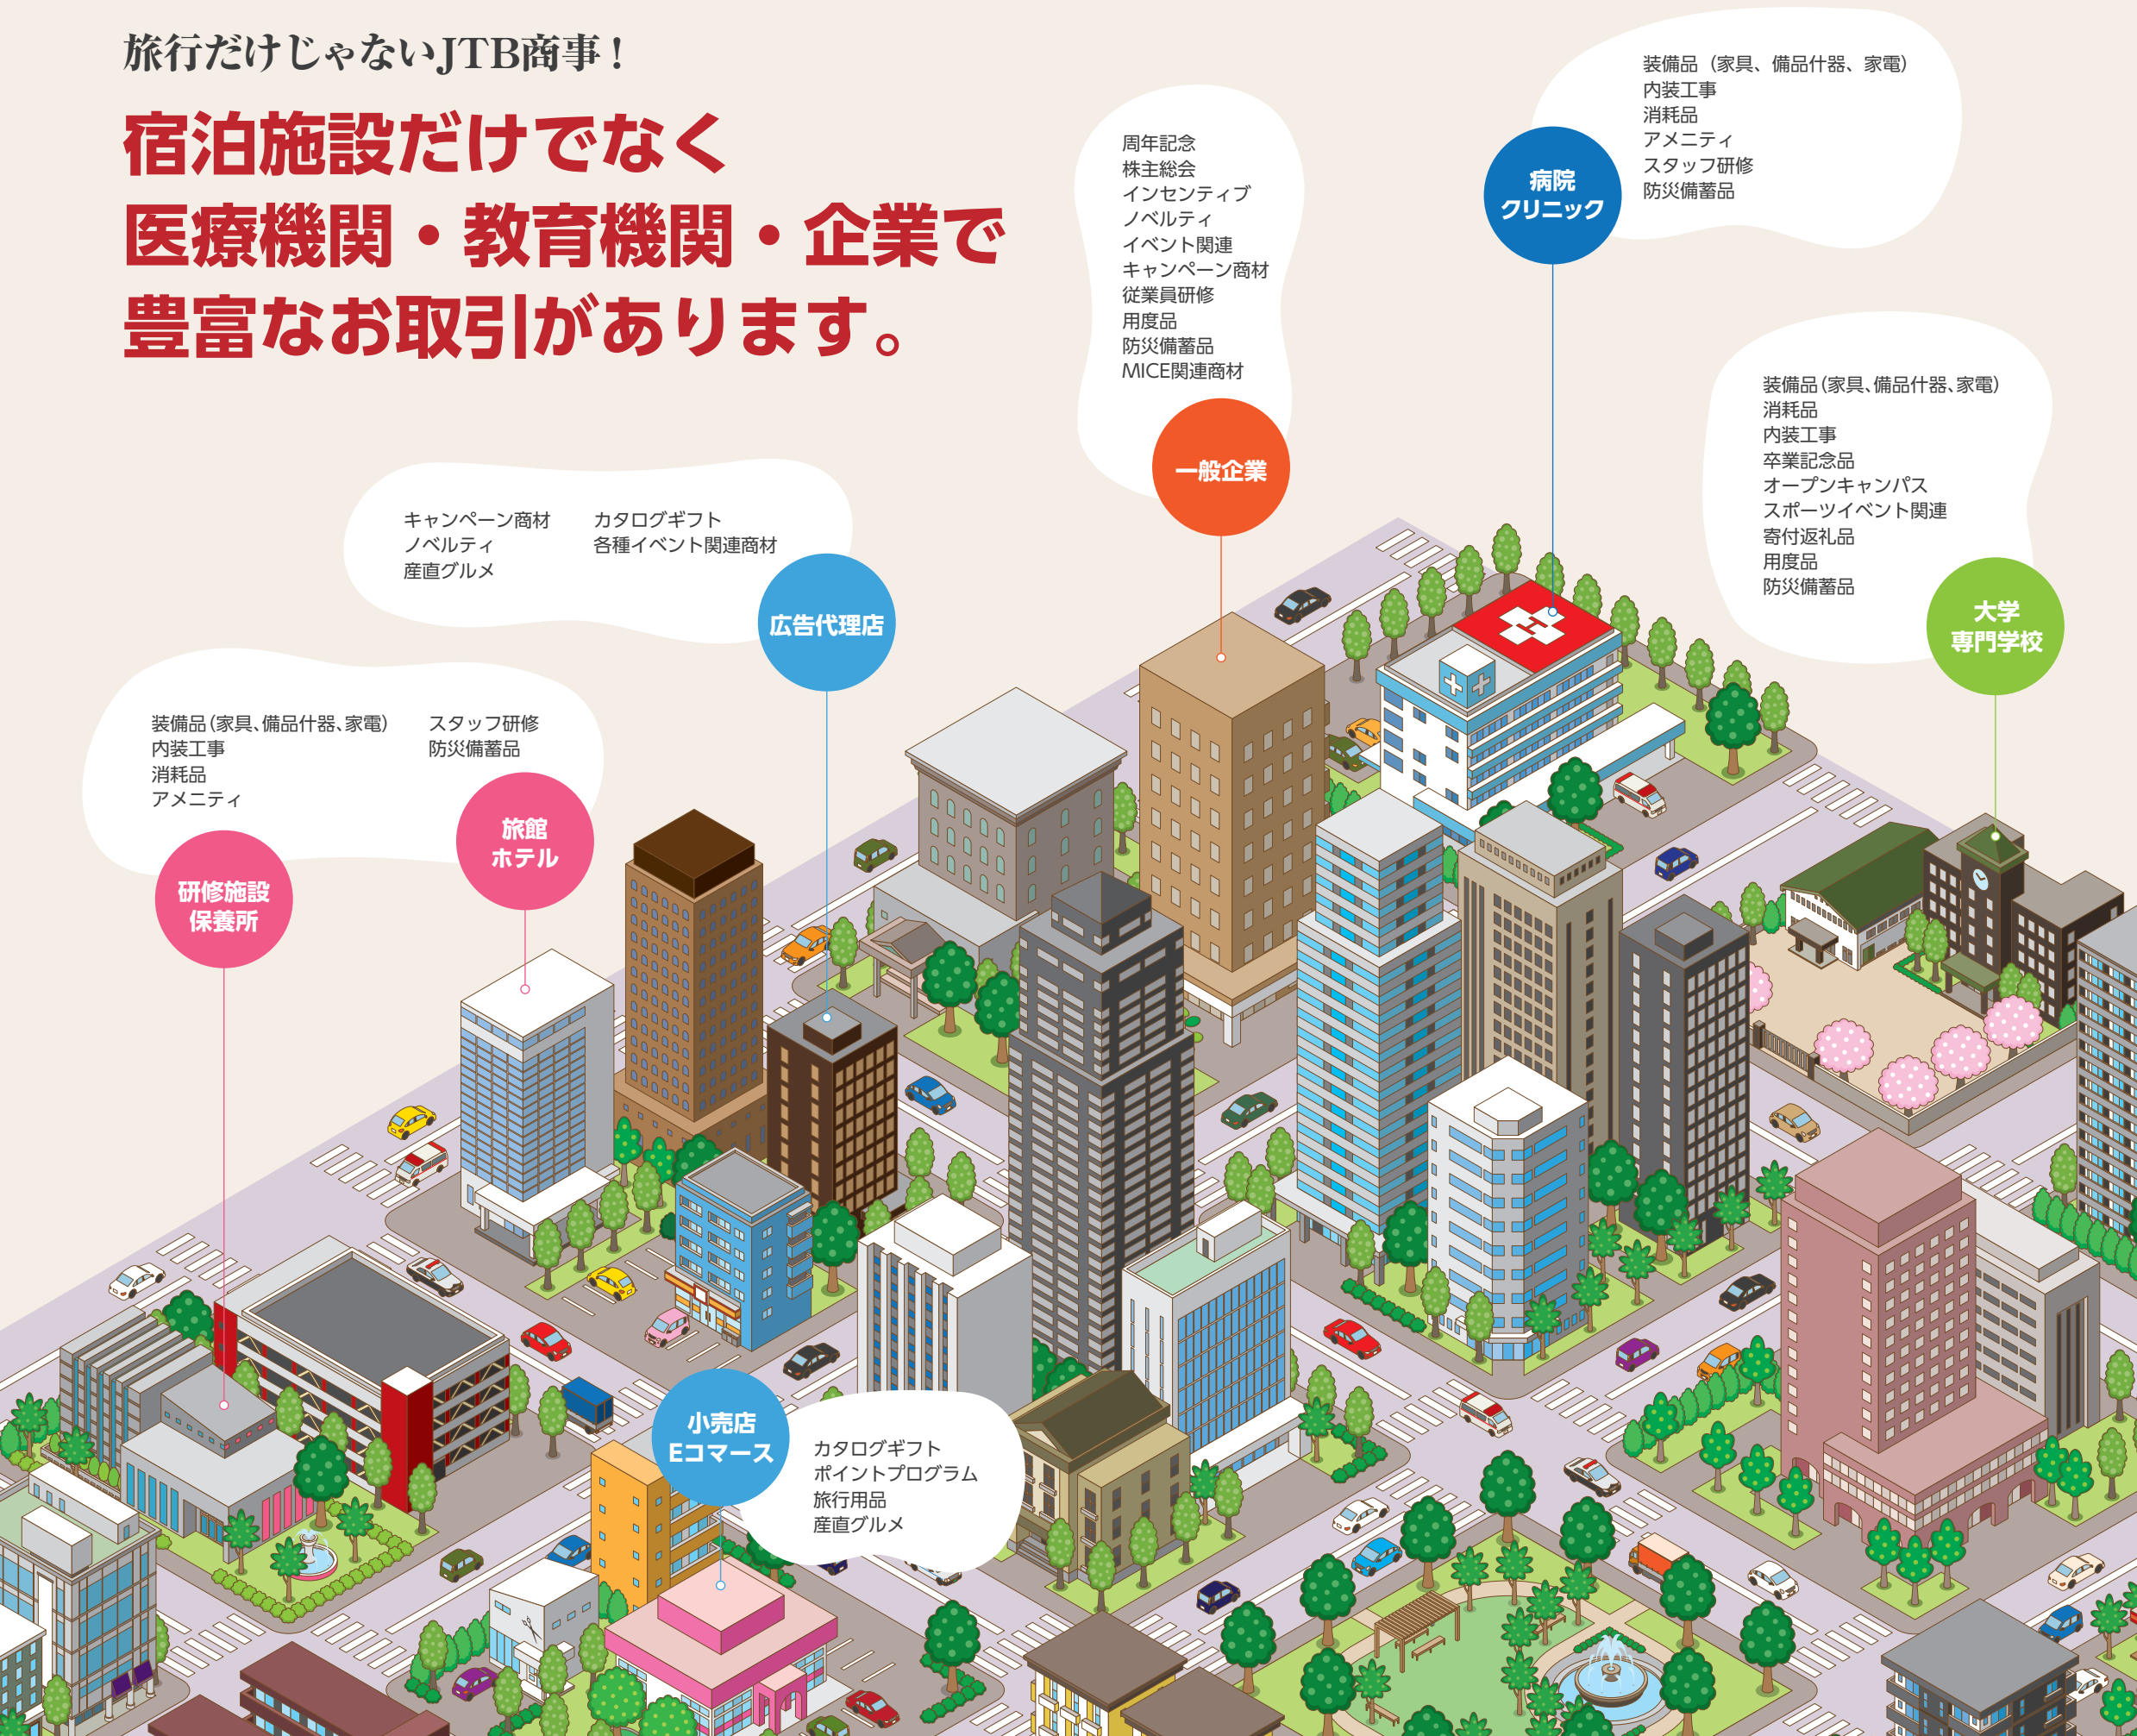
旅行だけじゃないJTB商事！

宿泊施設だけでなく
医療機関・教育機関・企業で
豊富なお取引があります。

周年記念
株主総会
インセンティブ
ノベルティ
イベント関連
キャンペーン商材
従業員研修
用度品
防災備蓄品
MICE関連商材

一般企業

装備品（家具、備品什器、家電）
内装工事
消耗品
アメニティ
スタッフ研修
防災備蓄品

病院
クリニック

装備品（家具、備品什器、家電）
消耗品
内装工事
卒業記念品
オープンキャンパス
スポーツイベント関連
寄付返礼品
用度品
防災備蓄品

大学
専門学校

キャンペーン商材
ノベルティ
産直グルメ

カタログギフト
各種イベント関連商材

広告代理店

装備品（家具、備品什器、家電）
内装工事
消耗品
アメニティ

スタッフ研修
防災備蓄品

旅館
ホテル

研修施設
保養所

小売店
Eコマース

カタログギフト
ポイントプログラム
旅行用品
産直グルメ